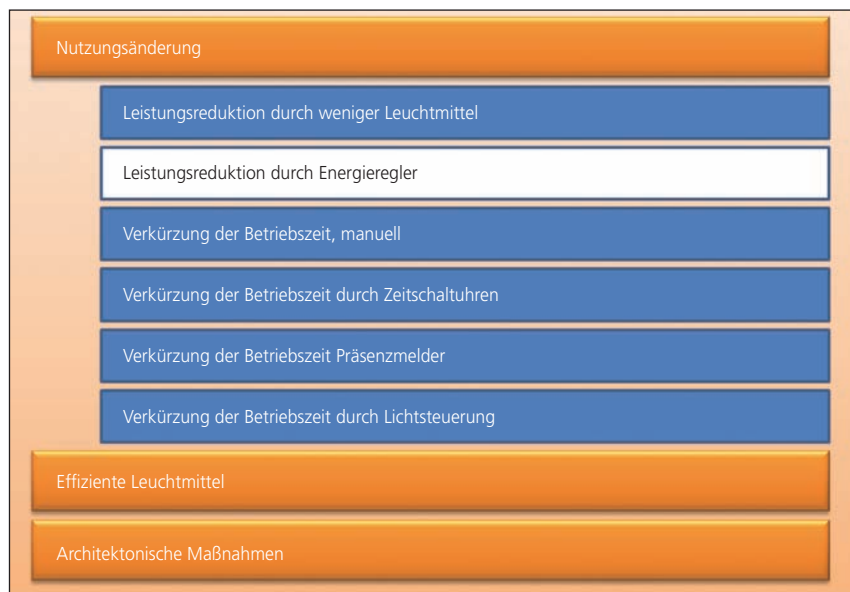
Nutzungsänderung

Leistungsreduktion durch weniger Leuchtmittel

Leistungsreduktion durch Energieregler

Verkürzung der Betriebszeit, manuell

Verkürzung der Betriebszeit durch Zeitschaltuhren

Verkürzung der Betriebszeit Präsenzmelder

Verkürzung der Betriebszeit durch Lichtsteuerung

Effiziente Leuchtmittel

Architektonische Maßnahmen